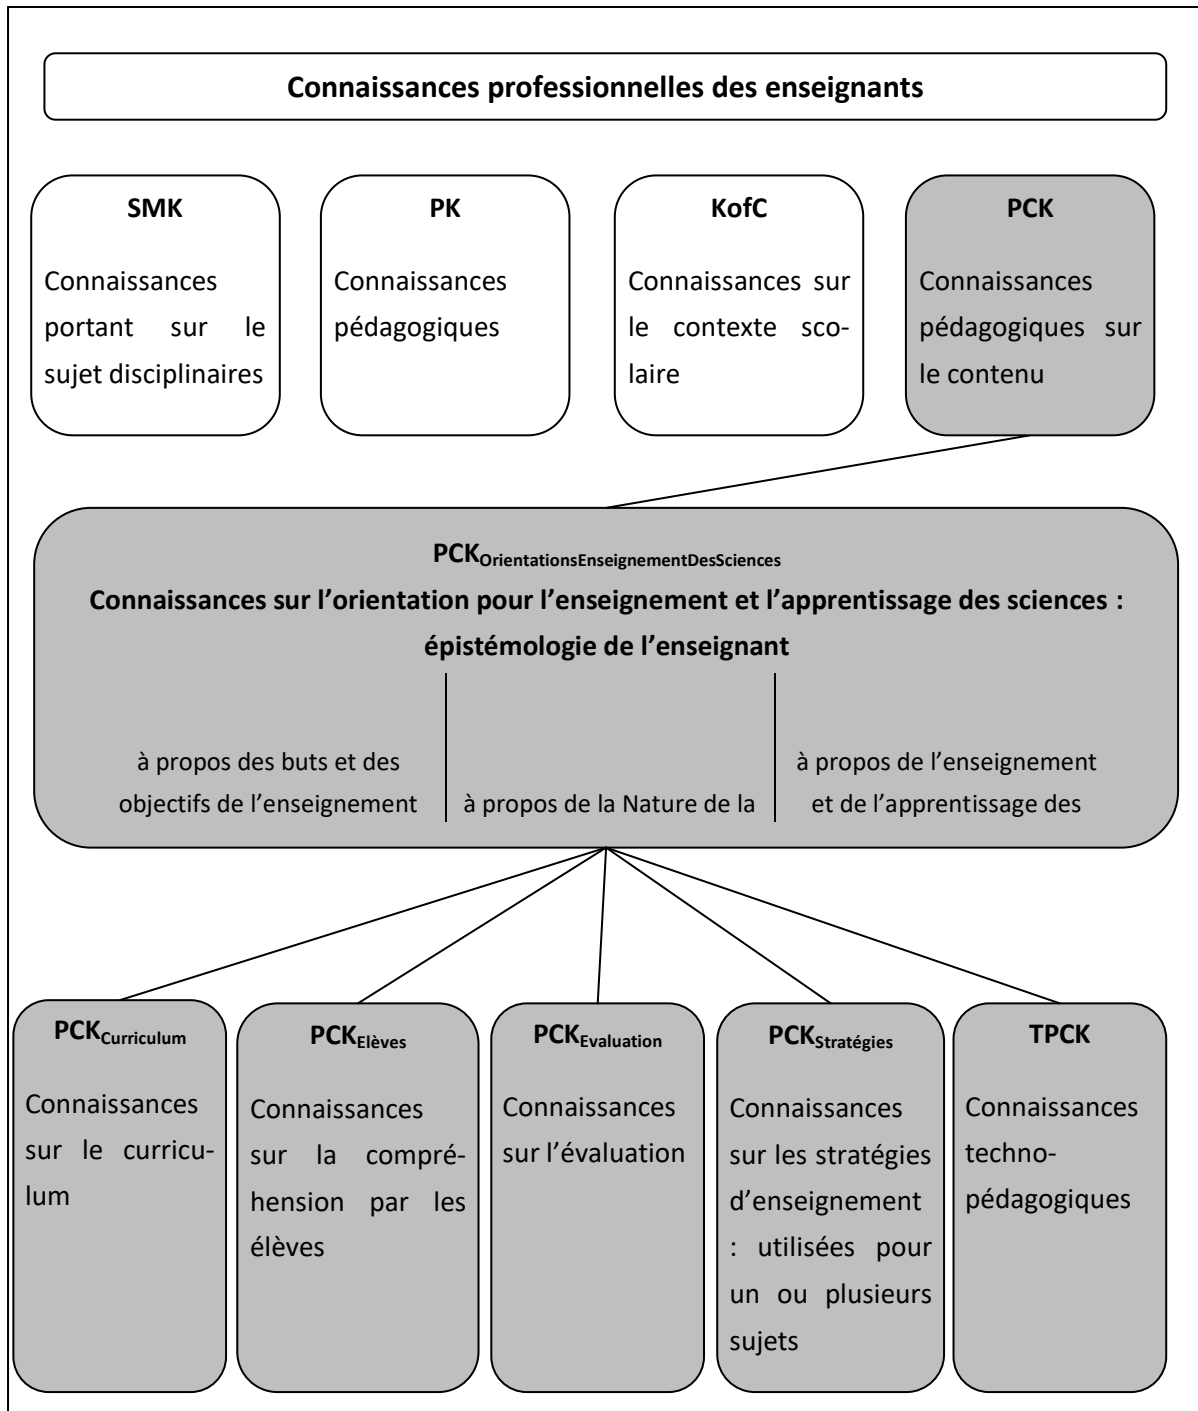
Connaissances professionnelles des enseignants

SMK
Connaissances portant sur le sujet disciplinaires

PK
Connaissances pédagogiques

KofC
Connaissances sur le contexte scolaire

PCK
Connaissances pédagogiques sur le contenu

PCK$_{OrientationsEnseignementDesSciences}$
Connaissances sur l'orientation pour l'enseignement et l'apprentissage des sciences : épistémologie de l'enseignant

à propos des buts et des objectifs de l'enseignement

à propos de la Nature de la

à propos de l'enseignement et de l'apprentissage des

PCK$_{Curriculum}$
Connaissances sur le curriculum

PCK$_{Elèves}$
Connaissances sur la compréhension par les élèves

PCK$_{Evaluation}$
Connaissances sur l'évaluation

PCK$_{Stratégies}$
Connaissances sur les stratégies d'enseignement : utilisées pour un ou plusieurs sujets

TPCK
Connaissances techno-pédagogiques